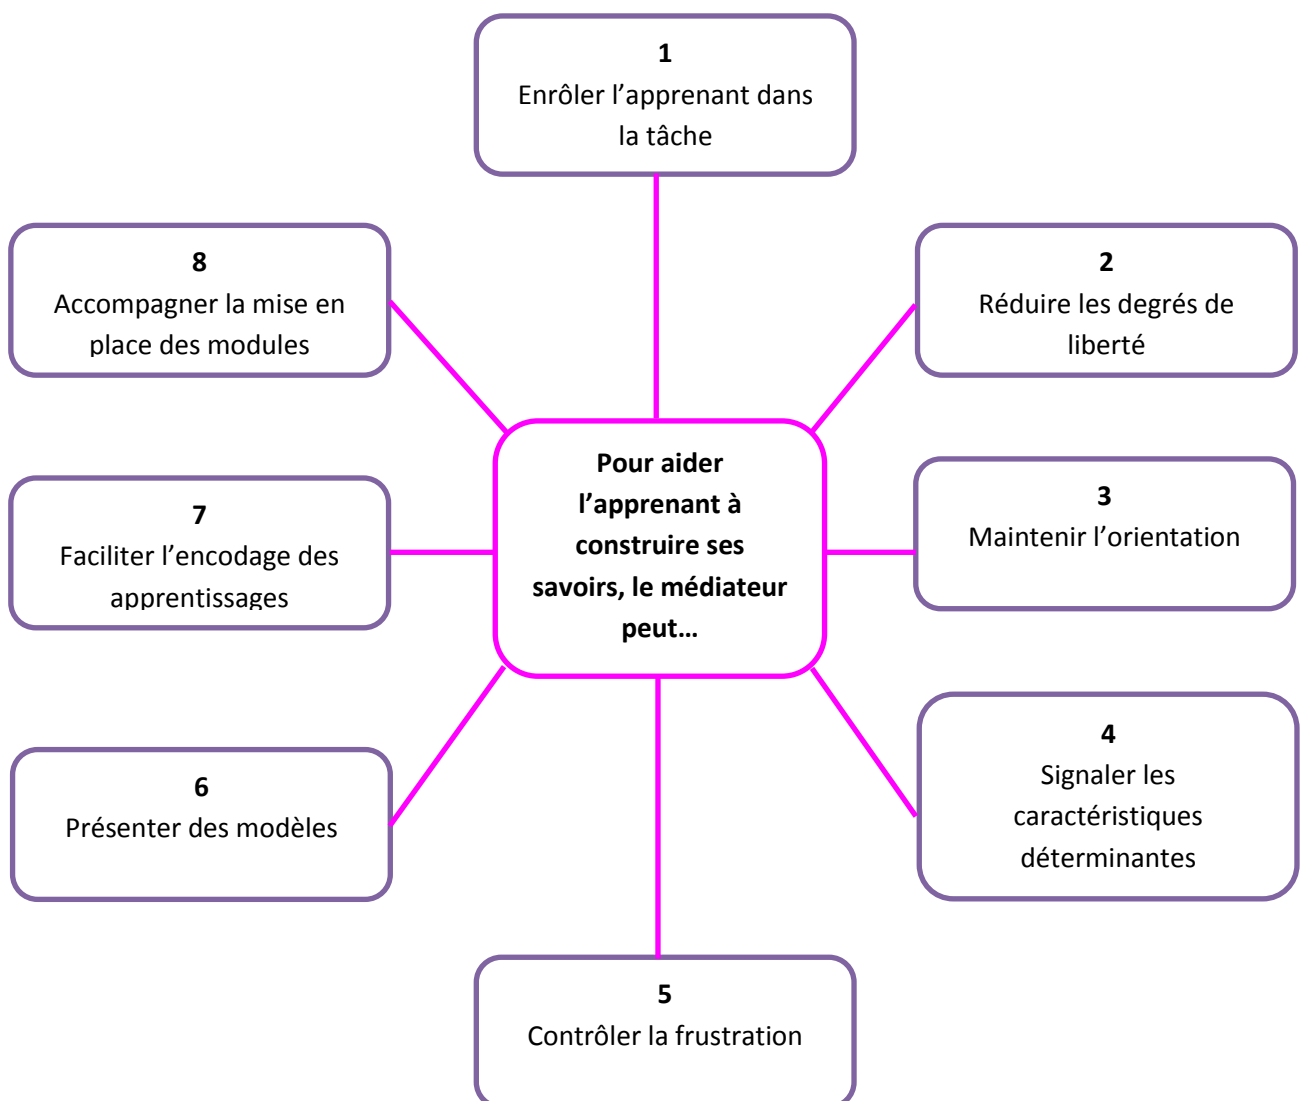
**Pour aider l’apprenant à construire ses savoirs, le médiateur peut…**

**1**
Enrôler l’apprenant dans la tâche

**2**
Réduire les degrés de liberté

**3**
Maintenir l’orientation

**4**
Signaler les caractéristiques déterminantes

**5**
Contrôler la frustration

**6**
Présenter des modèles

**7**
Faciliter l’encodage des apprentissages

**8**
Accompagner la mise en place des modules